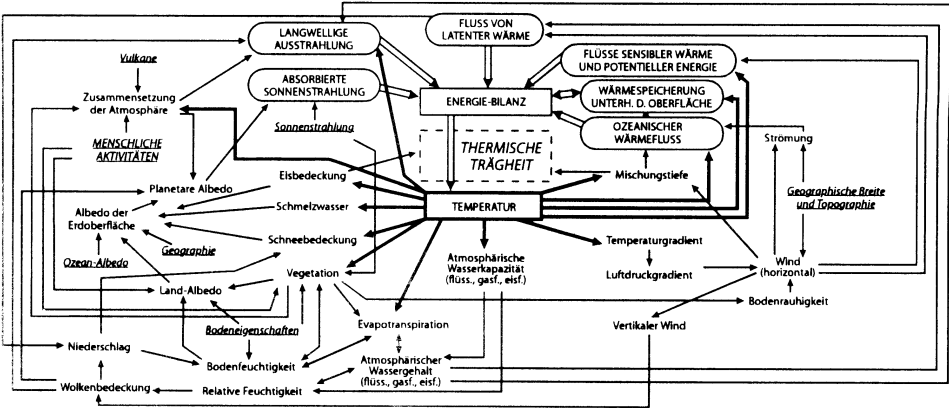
LANGWELLIGE AUSSTRAHLUNG

FLUSS VON LATENTER WÄRME

FLÜSSE SENSIBLER WÄRME UND POTENTIELLER ENERGIE

ABSORBIERTE SONNENSTRAHLUNG

ENERGIE-BILANZ

WÄRMESPEICHERUNG UNTERH. D. OBERFLÄCHE

OZEANISCHER WÄRMEFLUSS

Vulkane

Zusammensetzung der Atmosphäre

Sonnenstrahlung

THERMISCHE TRÄGHEIT

MENSCHLICHE AKTIVITÄTEN

Strömung

Eisbedeckung

Mischungstiefe

Planetare Albedo

Geographische Breite und Topographie

Albedo der Erdoberfläche

Schmelzwasser

TEMPERATUR

Geographie

Schneebedeckung

Temperaturgradient

Ozean-Albedo

Atmosphärische Wasserkapazität (flüss., gasf., eisf.)

Vegetation

Luftdruckgradient

Wind (horizontal)

Land-Albedo

Bodenrauhigkeit

Bodeneigenschaften

Evapotranspiration

Vertikaler Wind

Niederschlag

Bodenfeuchtigkeit

Atmosphärischer Wassergehalt (flüss., gasf., eisf.)

Wolkenbedeckung

Relative Feuchtigkeit